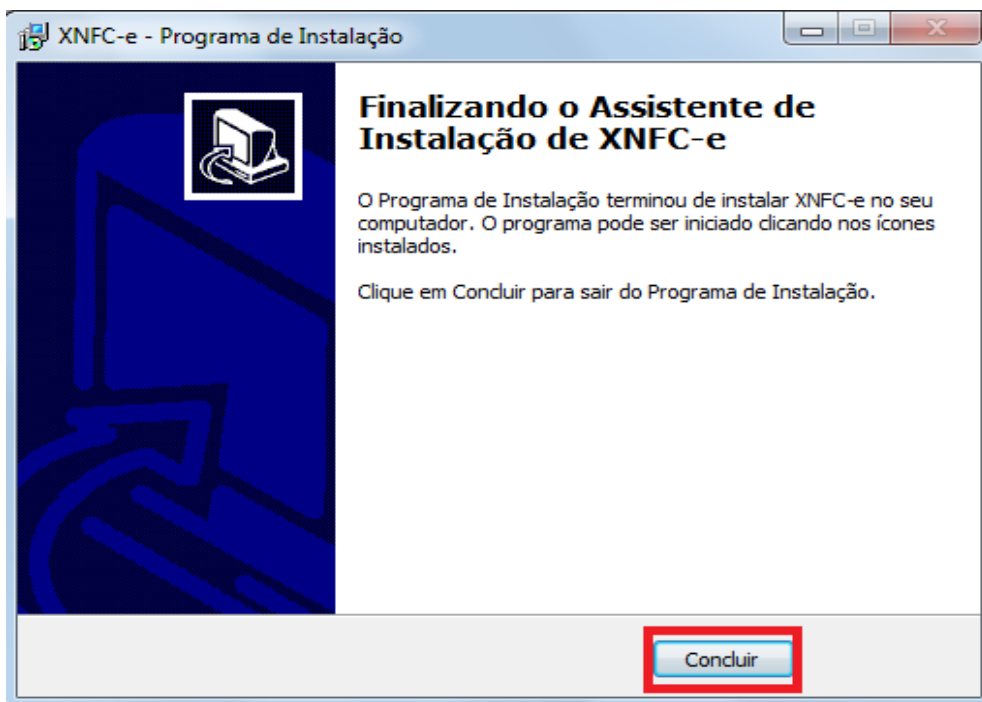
XNFC-e - Programa de Instalação

Finalizando o Assistente de Instalação de XNFC-e

O Programa de Instalação terminou de instalar XNFC-e no seu computador. O programa pode ser iniciado clicando nos ícones instalados.

Clique em Concluir para sair do Programa de Instalação.

Concluir